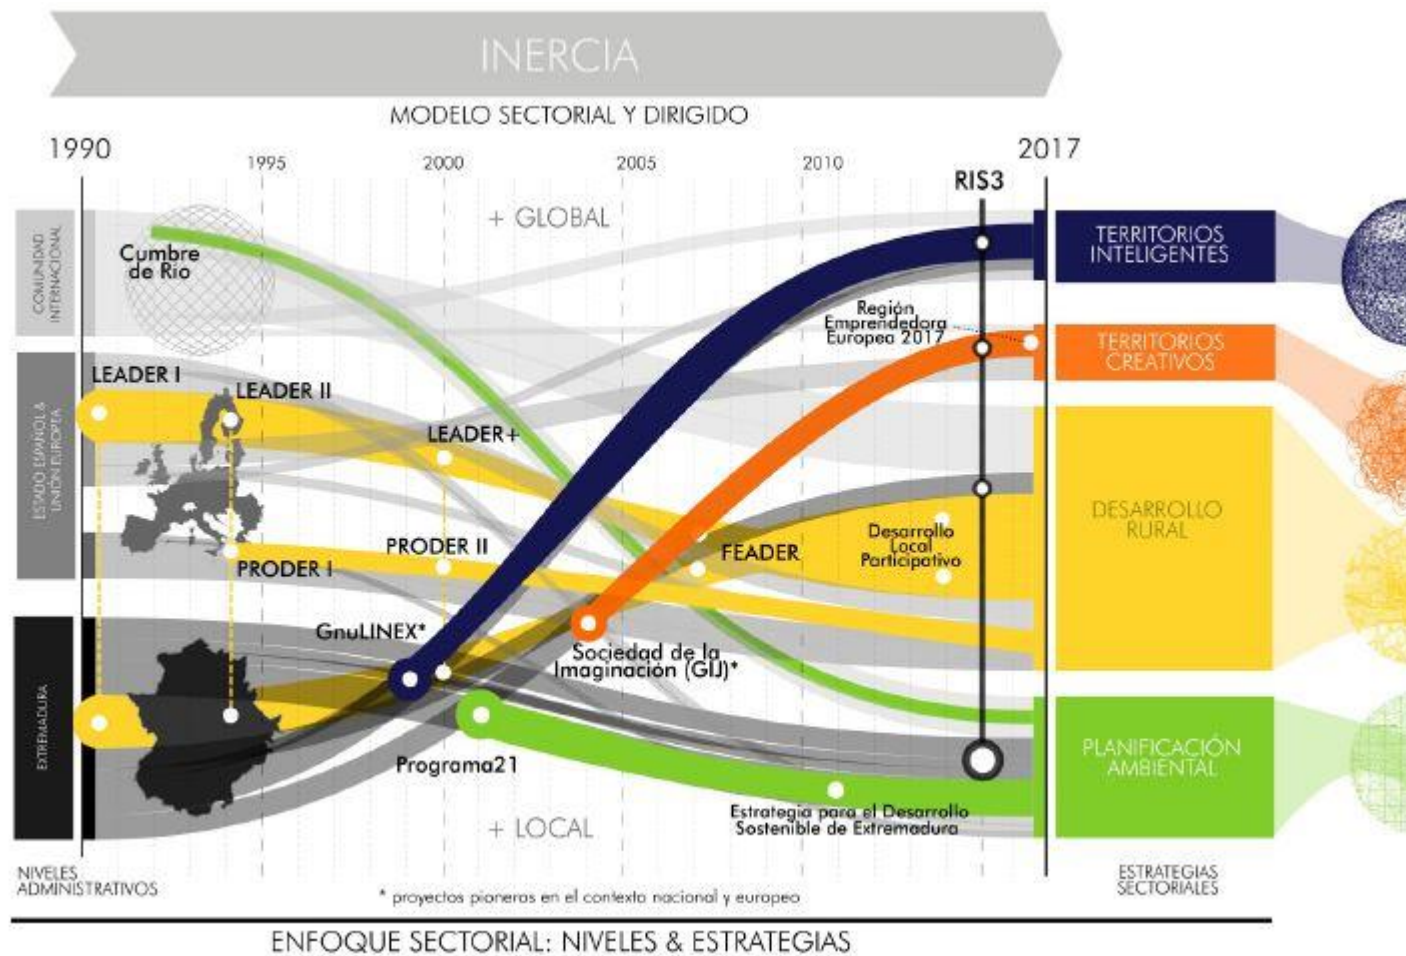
INERCIA

MODELO SECTORIAL Y DIRIGIDO

1990 1995 2000 2005 2010 2017

RIS3

+ GLOBAL

COMUNIDAD INTERNACIONAL

Cumbre de Río

Región Emprendedora Europea 2017

TERRITORIOS INTELIGENTES

TERRITORIOS CREATIVOS

ESTADO ESPAÑOL & UNIÓN EUROPEA

LEADER I

LEADER II

LEADER+

PRODER II

PRODER I

FEADER

Desarrollo Local Participativo

DESARROLLO RURAL

EXTREMADURA

GnuLINEX*

Sociedad de la Imaginación (GIJ)*

Programa21

Estrategia para el Desarrollo Sostenible de Extremadura

PLANIFICACIÓN AMBIENTAL

+ LOCAL

NIVELES ADMINISTRATIVOS

* proyectos pioneros en el contexto nacional y europeo

ESTRATEGIAS SECTORIALES

ENFOQUE SECTORIAL: NIVELES & ESTRATEGIAS